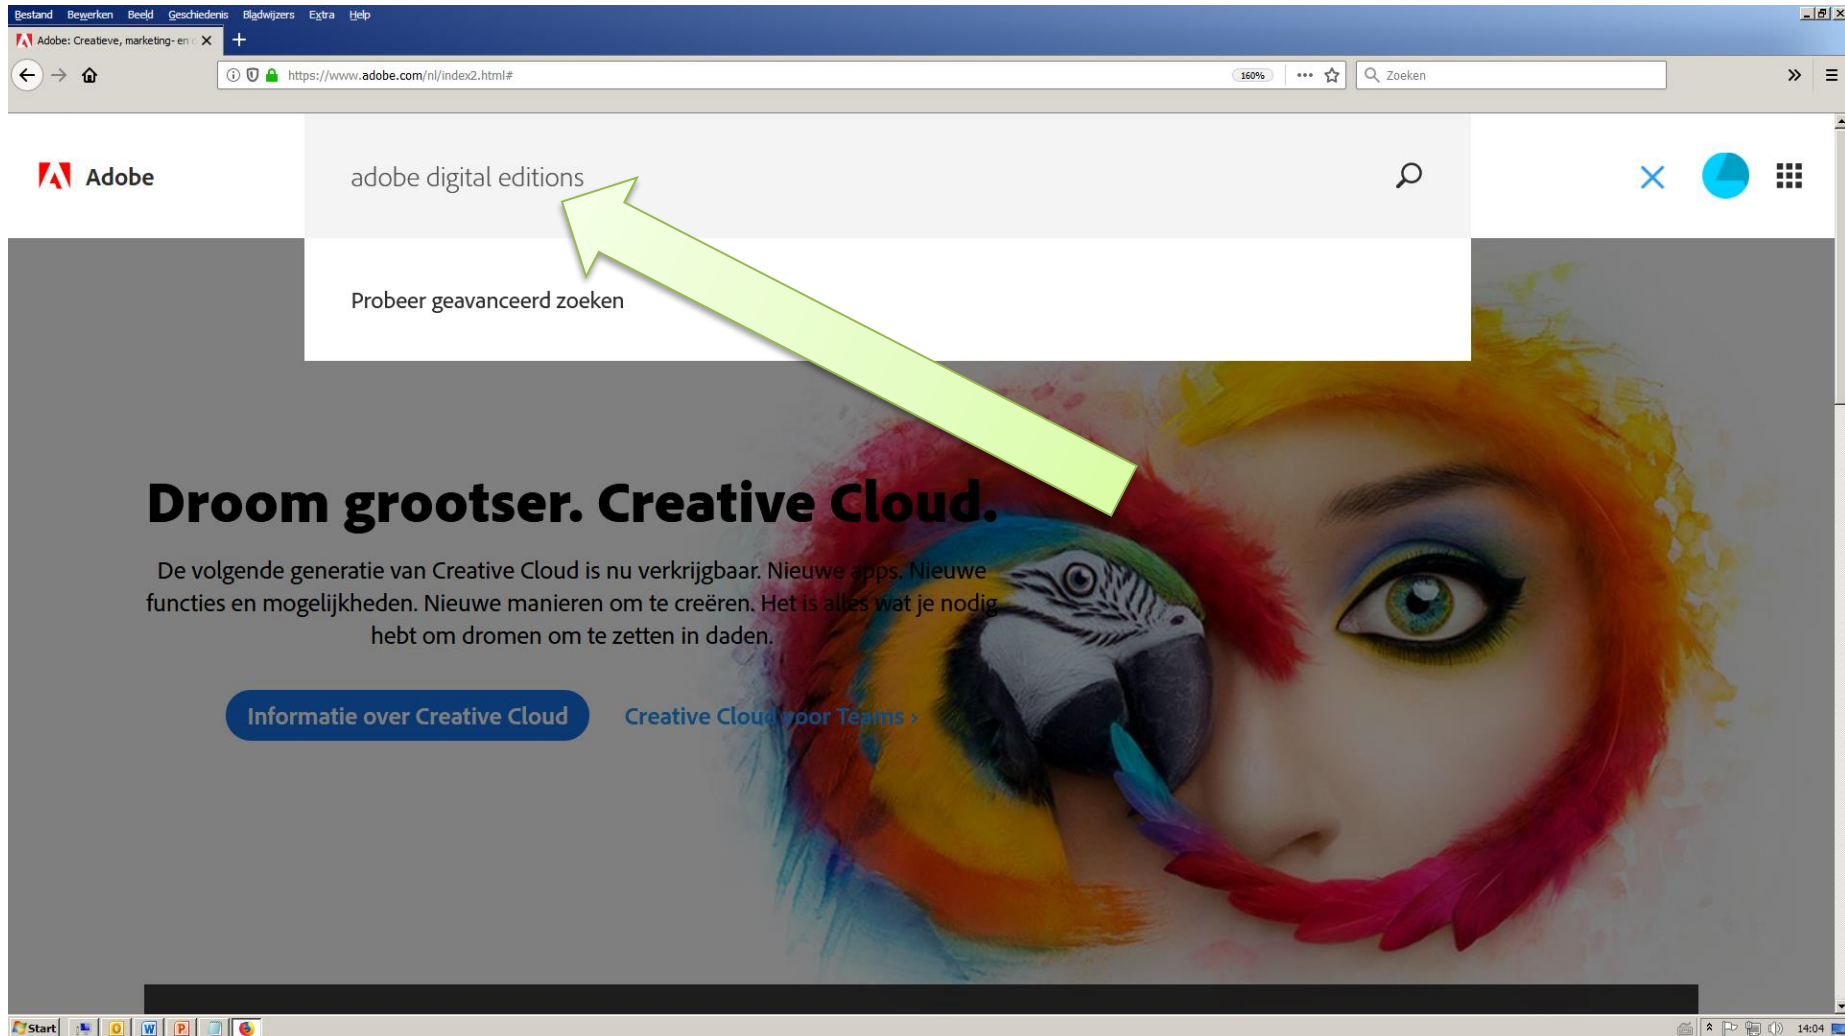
Bestand Bewerken Beeld Geschiedenis Bladwijzers Extra Help

Adobe: Creatieve, marketing- en

https://www.adobe.com/nl/index2.html#

160%

Zoeken

Adobe

adobe digital editions

Probeer geavanceerd zoeken

Droom grootser. Creative Cloud.

De volgende generatie van Creative Cloud is nu verkrijgbaar. Nieuwe apps. Nieuwe functies en mogelijkheden. Nieuwe manieren om te creëren. Het is alles wat je nodig hebt om dromen om te zetten in daden.

Informatie over Creative Cloud

Creative Cloud voor Teams ›

Start

14:04